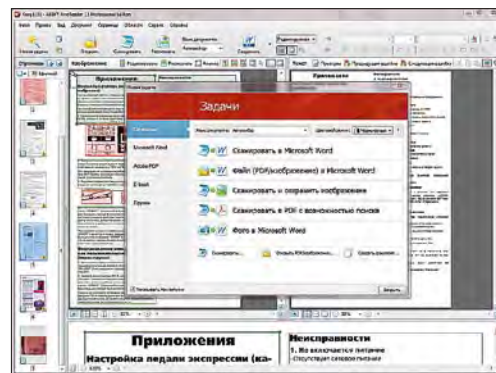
Задачи

Основные

Microsoft Word

Adobe PDF

E-book

Другие

Сканировать в Microsoft Word

Файл (PDF/изображение) в Microsoft Word

Сканировать и сохранить изображение

Сканировать в PDF с возможностью поиска

Фото в Microsoft Word

Сканировать...

Открыть PDF/изображение...

Создать документ...

Закрыть

Приложения

Настройка педали экспрессии (ка-

Неисправности

1. Не включается питание

Приложения